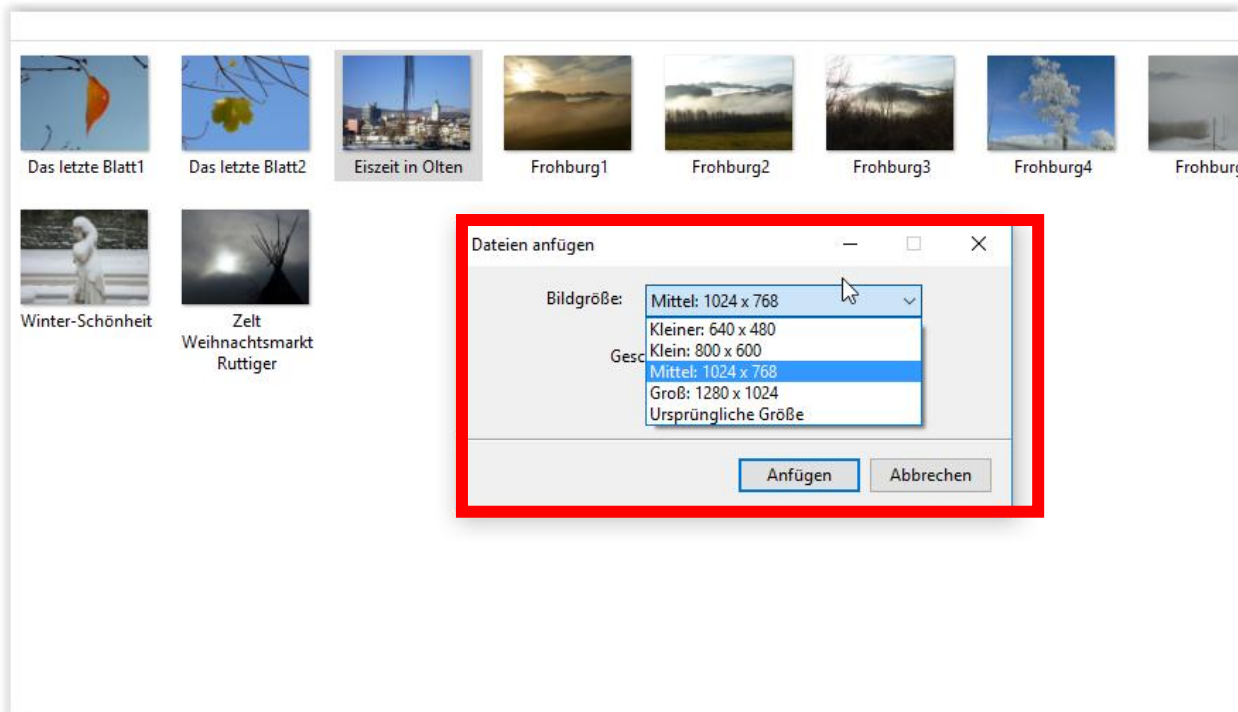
Das letzte Blatt1
Das letzte Blatt2
Eiszeit in Olten
Frohburg1
Frohburg2
Frohburg3
Frohburg4
Frohburg

Winter-Schönheit
Zelt Weihnachtsmarkt Ruttiger

Dateien anfügen

Bildgröße: Mittel: 1024 x 768

Kleiner: 640 x 480
Klein: 800 x 600
Mittel: 1024 x 768
Groß: 1280 x 1024
Ursprüngliche Größe

Gesc

Anfügen
Abbrechen